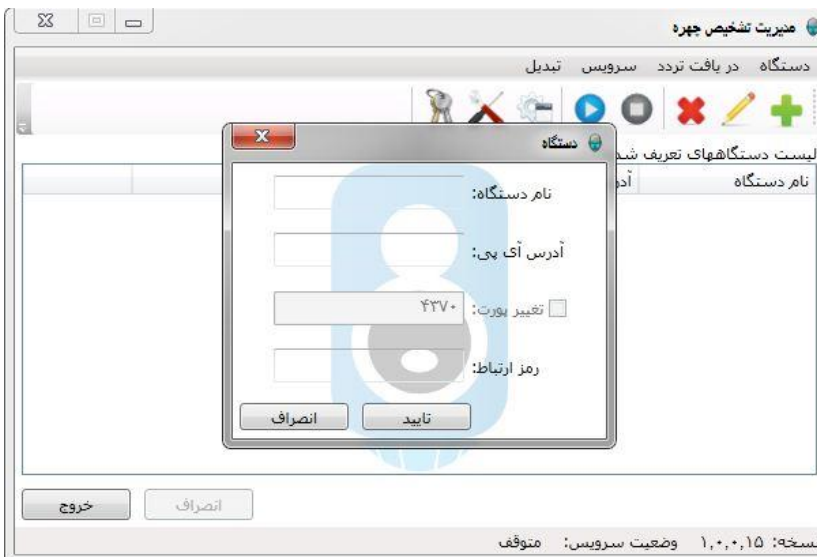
مدیریت تشخیص چهره

دستگاه در یافت تردد سرویس تبدیل

لیست دستگاههای تعریف شد

نام دستگاه | آد

دستگاه

نام دستگاه:

آدرس آی پی:

تغییر پورت: ۴۳۷۰

رمز ارتباط:

تایید انصراف

خروج انصراف

نسخه: ۱,۰,۰,۱۵ وضعیت سرویس: متوقف